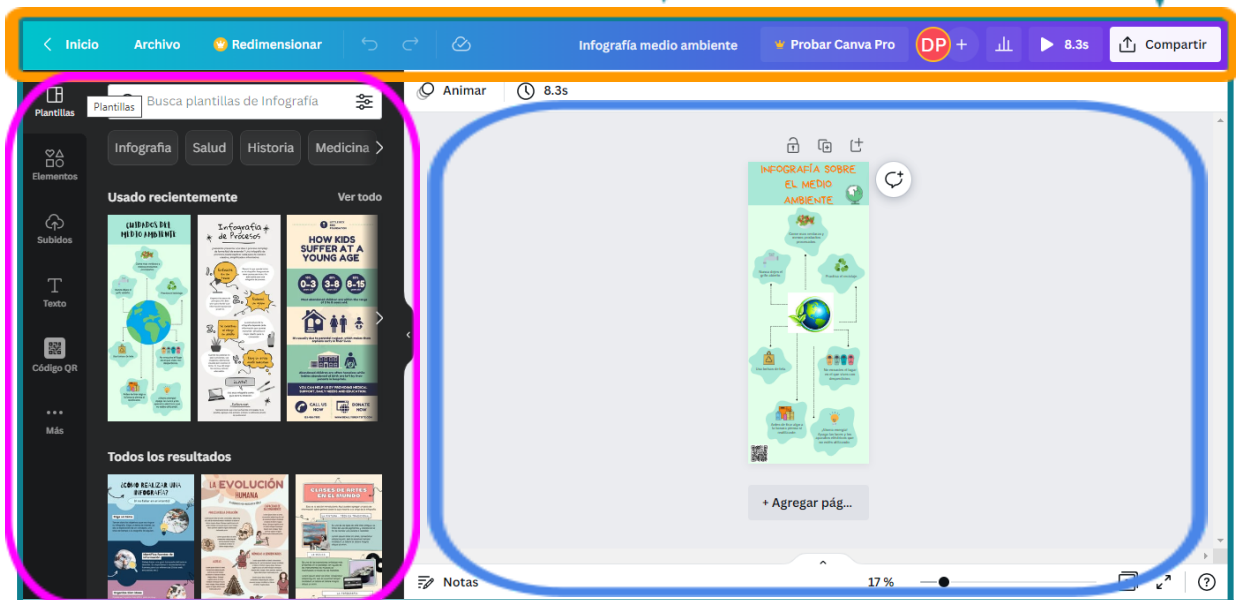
Inicio Archivo Redimensionar Infografía medio ambiente Probar Canva Pro DP + 8.3s Compartir

Plantillas Plantillas Busca plantillas de Infografía

Elementos

Subidos

Texto

Código QR

Más

Infografía Salud Historia Medicina

Usado recientemente Ver todo

CUIDADOS DEL MEDIO AMBIENTE

Infografía de Procesos

HOW KIDS SUFFER AT A YOUNG AGE

0-3 3-8 8-15

Todos los resultados

¿CÓMO REALIZAR UNA INFOGRAFÍA?

LA EVOLUCIÓN HUMANA

CLASES DE ARTES EN EL MUNDO

Animar 8.3s

INFOGRAFÍA SOBRE EL MEDIO AMBIENTE

+ Agregar pág...

Notas 17 %